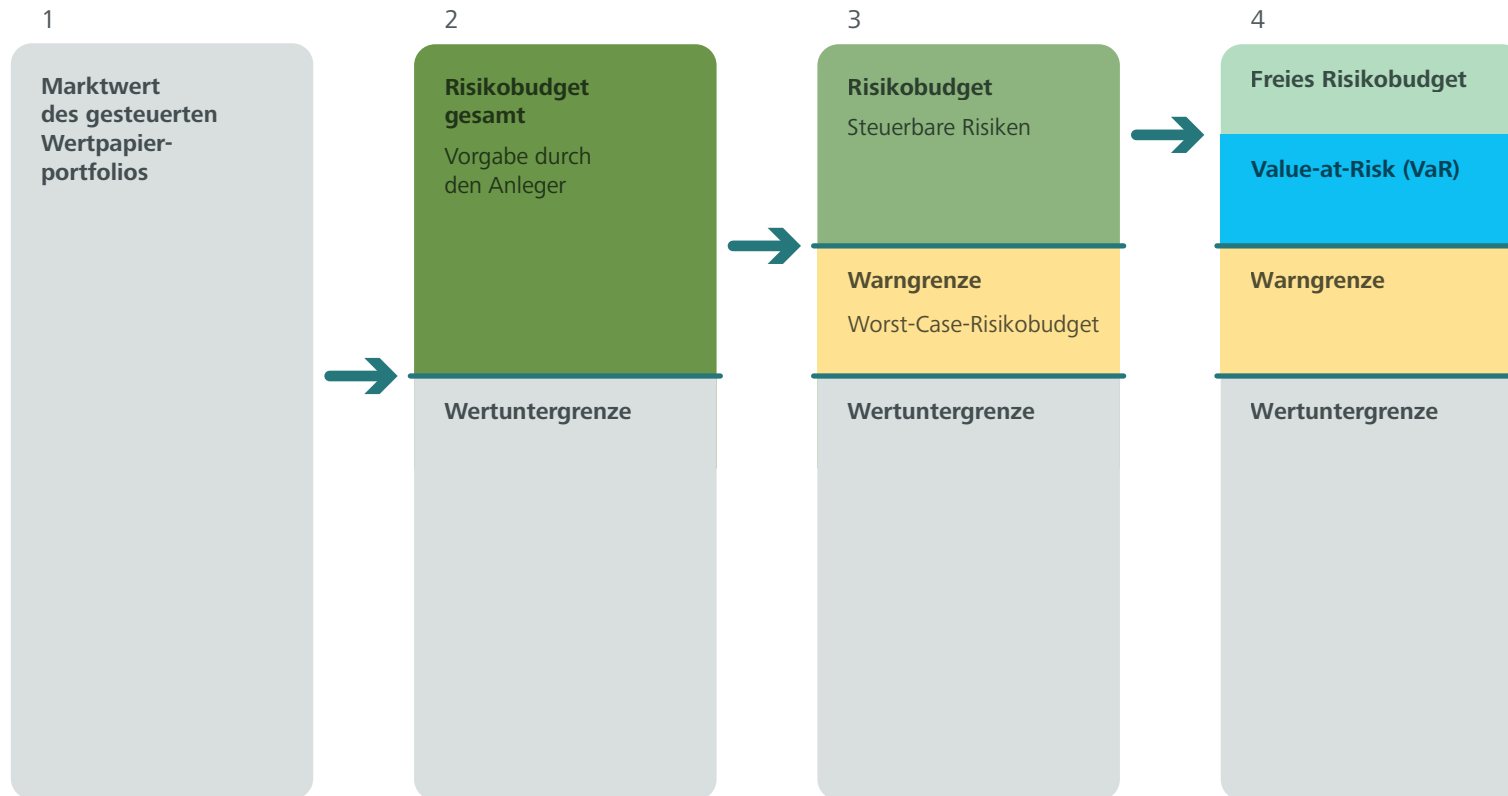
1

Marktwert des gesteuerten Wertpapierportfolios

2

Risikobudget gesamt

Vorgabe durch den Anleger

Wertuntergrenze

3

Risikobudget

Steuerbare Risiken

Warngrenze

Worst-Case-Risikobudget

Wertuntergrenze

4

Freies Risikobudget

Value-at-Risk (VaR)

Warngrenze

Wertuntergrenze